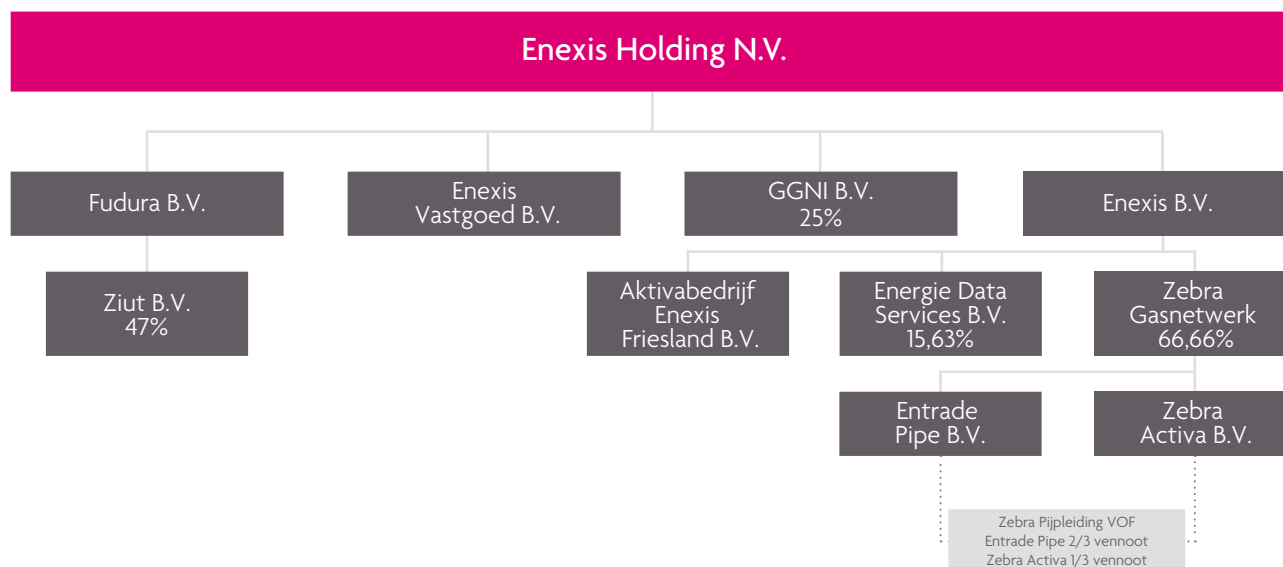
Enexis Holding N.V.

Fudura B.V.

Enexis Vastgoed B.V.

GGNI B.V. 25%

Enexis B.V.

Ziut B.V. 47%

Aktivabedrijf Enexis Friesland B.V.

Energie Data Services B.V. 15,63%

Zebra Gasnetwerk 66,66%

Entrade Pipe B.V.

Zebra Activa B.V.

Zebra Pijpleiding VOF
Entrade Pipe 2/3 vennoot
Zebra Activa 1/3 vennoot